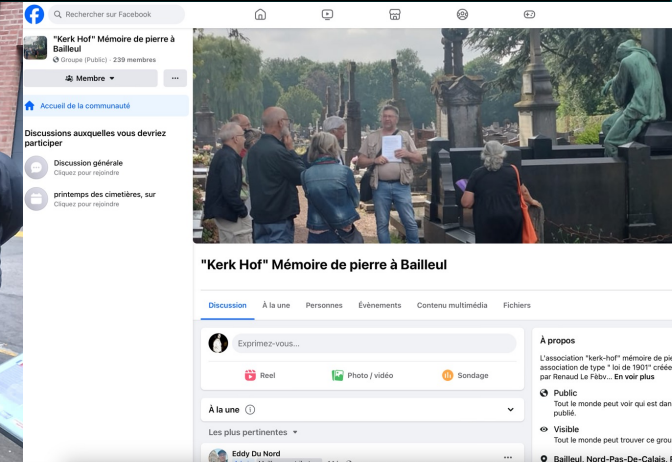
Rechercher sur Facebook

"Kerk Hof" Mémoire de pierre à Bailleul
Groupe (Public) · 239 membres

Membre

Accueil de la communauté

Discussions auxquelles vous devriez participer

Discussion générale
Cliquez pour rejoindre

printemps des cimetières, sur
Cliquez pour rejoindre

"Kerk Hof" Mémoire de pierre à Bailleul

Discussion
À la une
Personnes
Évènements
Contenu multimédia
Fichiers

Exprimez-vous...

Reel
Photo / vidéo
Sondage

À la une

Les plus pertinentes

Eddy Du Nord

À propos

L'association "kerk-hof" mémoire de pie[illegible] association de type " loi de 1901" créée par Renaud Le Fèbv... En voir plus

Public
Tout le monde peut voir qui est dan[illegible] publié.

Visible
Tout le monde peut trouver ce group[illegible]

Bailleul, Nord-Pas-De-Calais, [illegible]